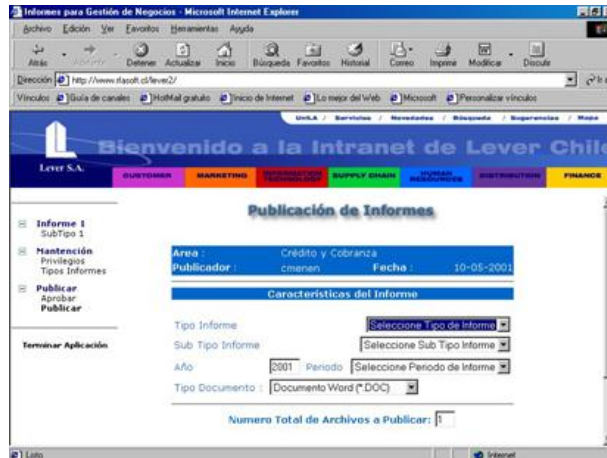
Informes para Gestión de Negocios - Microsoft Internet Explorer

Archivo Edición Ver Favoritos Herramientas Ayuda

Atrás Adelante Detener Actualizar Inicio Búsqueda Favoritos Historial Correo Imprimir Modificar Discutir

Dirección http://www.rlasoft.cl/lever2/

Vínculos Guía de canales HotMail gratuito Inicio de Internet Lo mejor del Web Microsoft Personalizar vínculos

UniLA / Servicios / Novedades / Búsqueda / Sugerencias / Mapa

Bienvenido a la Intranet de Lever Chile

Lever S.A.

CUSTOMER MARKETING INFORMATION TECHNOLOGY SUPPLY CHAIN HUMAN RESOURCES DISTRIBUTION FINANCE

Informe 1
SubTipo 1
Mantención
Privilegios
Tipos Informes
Publicar
Aprobar
Publicar

Terminar Aplicación

Publicación de Informes

| Area : | Crédito y Cobranza | | |
|---|---|---|---|
| Publicador : | cmenen | Fecha : | 10-05-2001 |

Caracteristicas del Informe

Tipo Informe Seleccione Tipo de Informe
Sub Tipo Informe Seleccione Sub Tipo Informe
Año 2001 Periodo Seleccione Periodo de Informe
Tipo Documento : Documento Word (*.DOC)

Numero Total de Archivos a Publicar: 1

Listo Internet